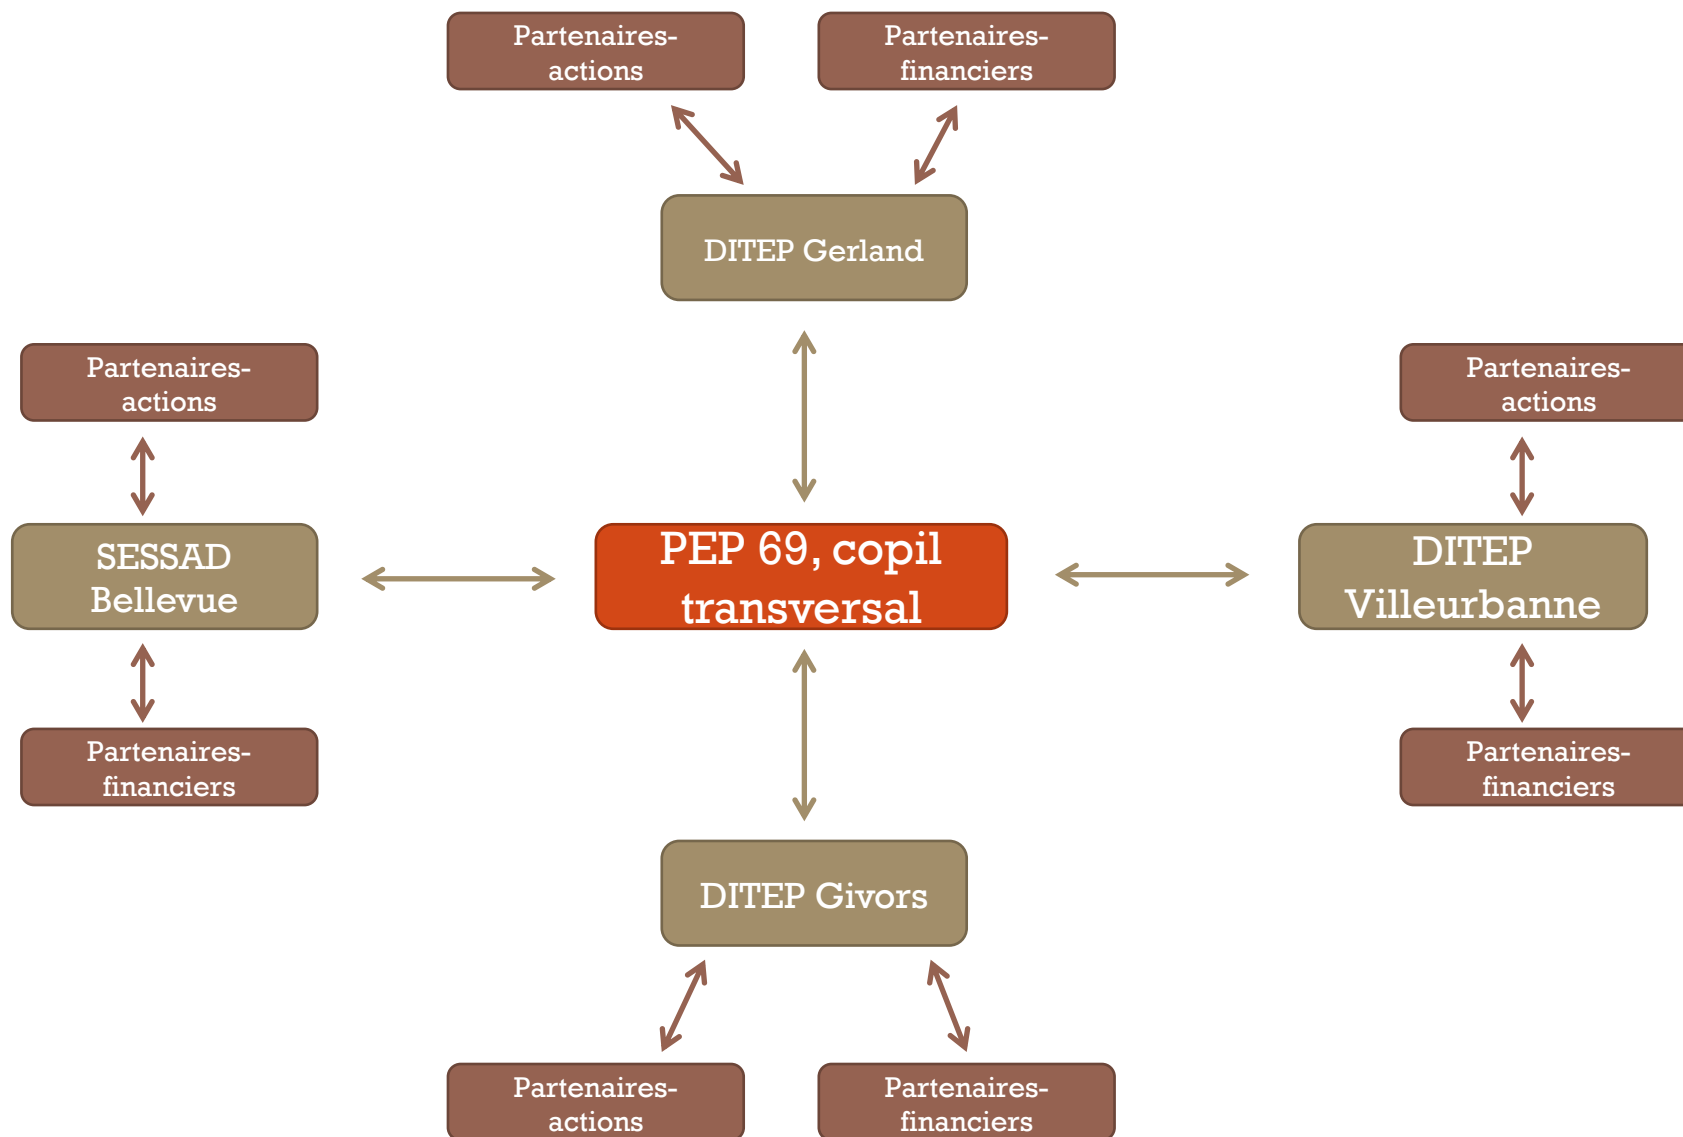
Partenaires-actions

Partenaires-financiers

DITEP Gerland

Partenaires-actions

Partenaires-actions

SESSAD Bellevue

PEP 69, copil transversal

DITEP Villeurbanne

Partenaires-financiers

Partenaires-financiers

DITEP Givors

Partenaires-actions

Partenaires-financiers